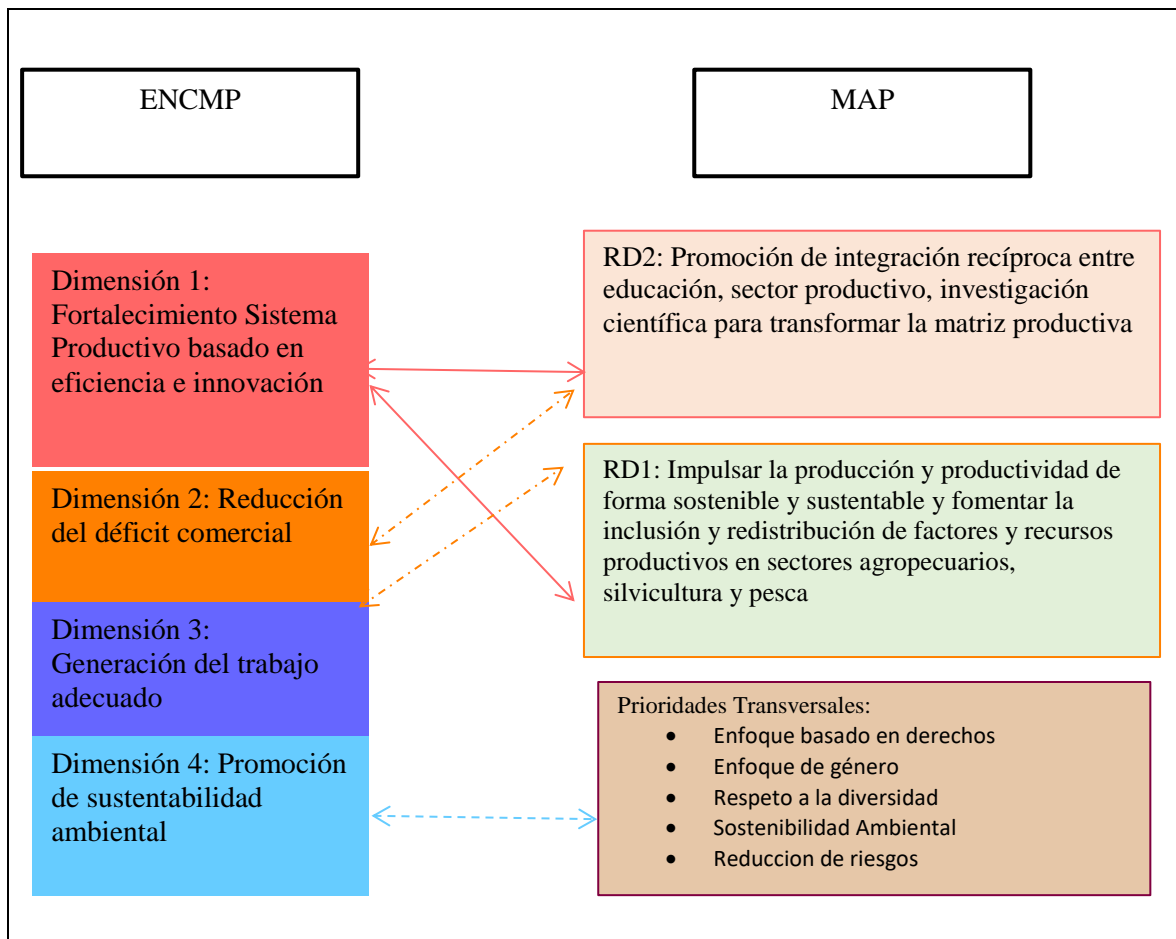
ENCMP

MAP

Dimensión 1: Fortalecimiento Sistema Productivo basado en eficiencia e innovación

Dimensión 2: Reducción del déficit comercial

Dimensión 3: Generación del trabajo adecuado

Dimensión 4: Promoción de sustentabilidad ambiental

RD2: Promoción de integración recíproca entre educación, sector productivo, investigación científica para transformar la matriz productiva

RD1: Impulsar la producción y productividad de forma sostenible y sustentable y fomentar la inclusión y redistribución de factores y recursos productivos en sectores agropecuarios, silvicultura y pesca

Prioridades Transversales:
- Enfoque basado en derechos
- Enfoque de género
- Respeto a la diversidad
- Sostenibilidad Ambiental
- Reduccion de riesgos